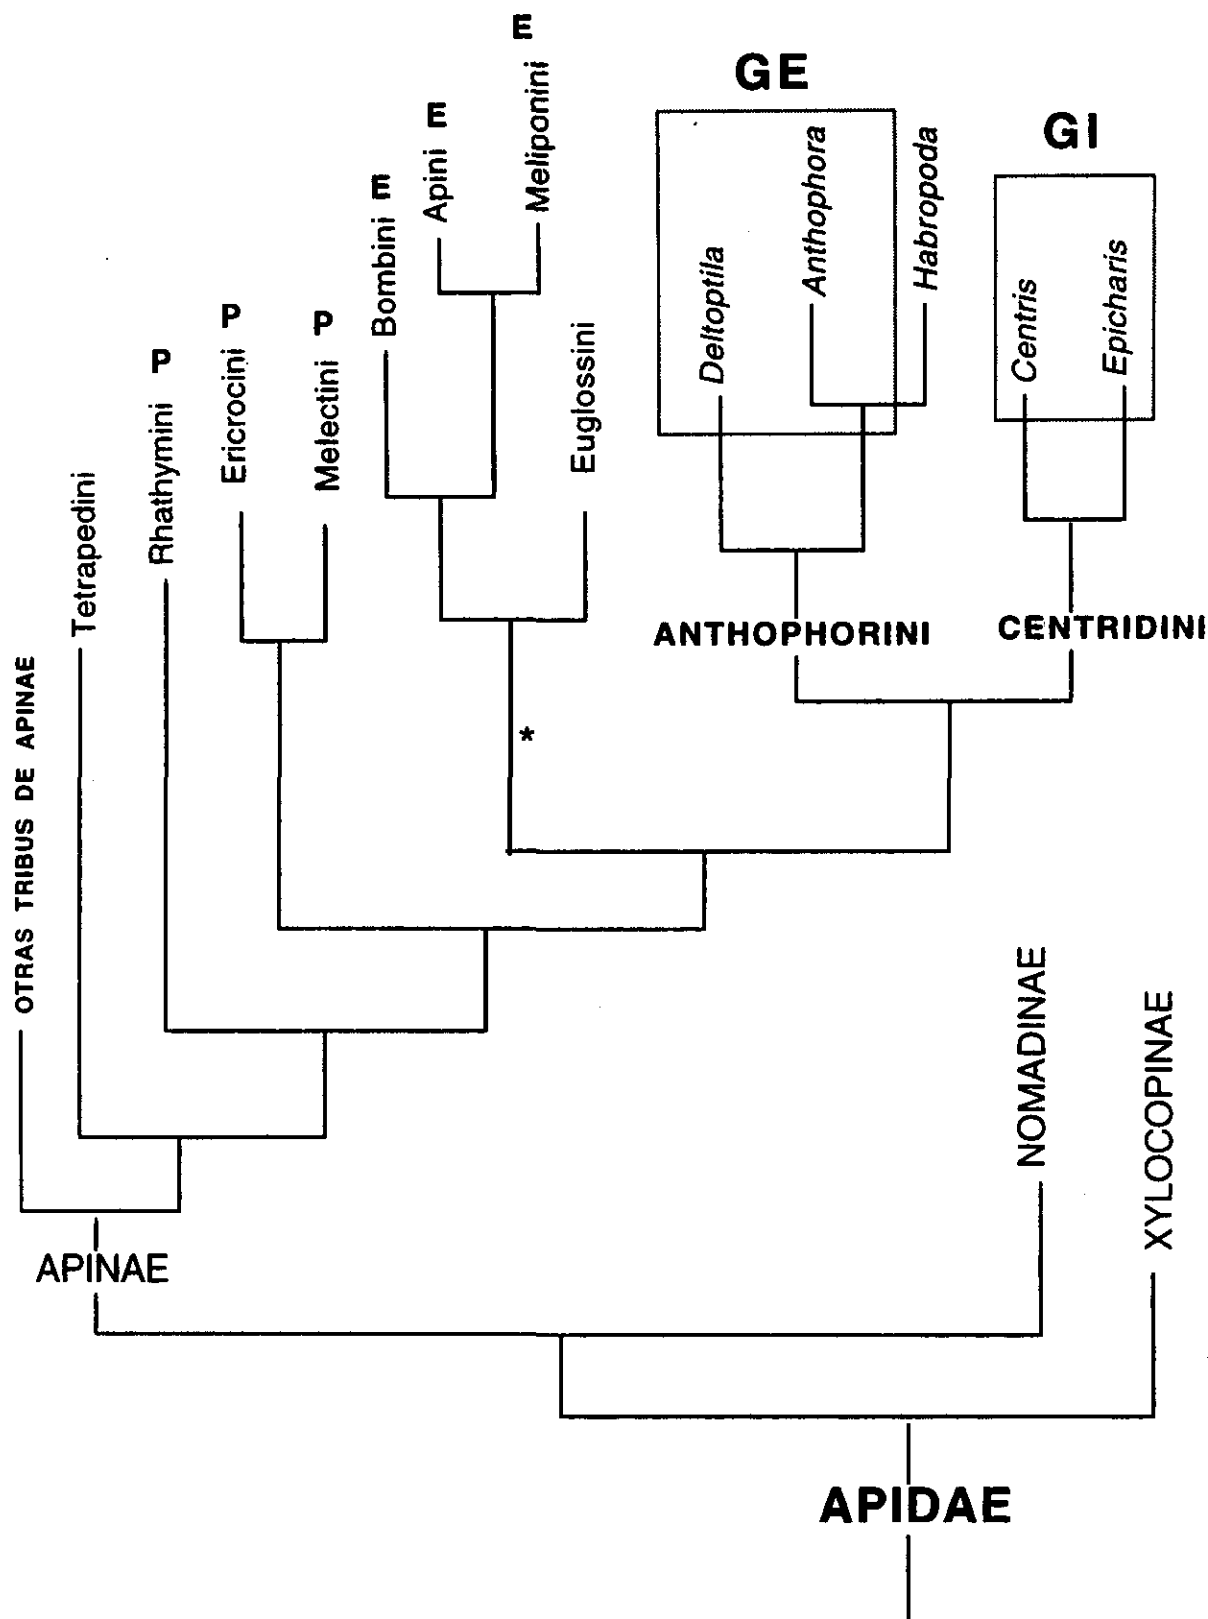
E
E
Meliponini
Apini
E
Bombini
GE
Deltoptila
Anthophora
Habropoda
GI
Centris
Epicharis
P
Ericrocini
P
Melectini
P
Rhathymini
Euglossini
Tetrapedini
OTRAS TRIBUS DE APINAE
ANTHOPHORINI
CENTRIDINI
*
NOMADINAE
XYLOCOPINAE
APINAE
APIDAE